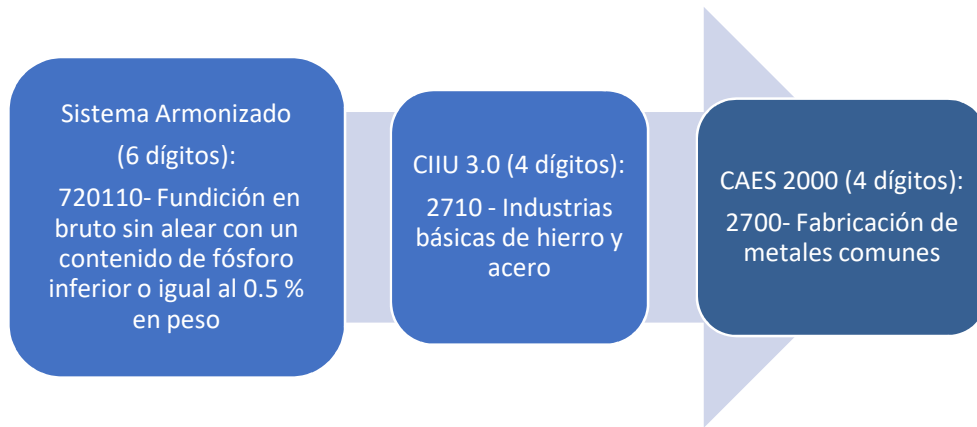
Sistema Armonizado

(6 dígitos):

720110- Fundición en bruto sin alear con un contenido de fósforo inferior o igual al 0.5 % en peso

CIIU 3.0 (4 dígitos):

2710 - Industrias básicas de hierro y acero

CAES 2000 (4 dígitos):

2700- Fabricación de metales comunes